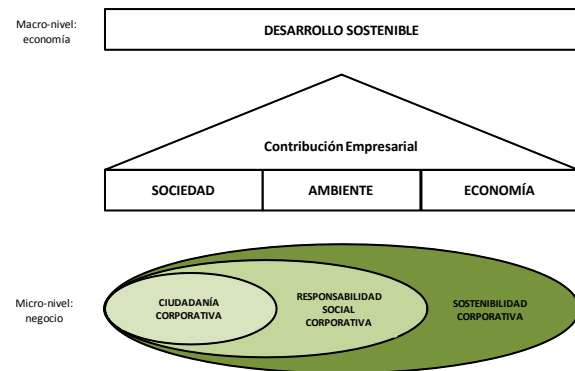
Macro-nivel: economía

DESARROLLO SOSTENIBLE

Contribución Empresarial

| SOCIEDAD | AMBIENTE | ECONOMÍA |
|---|---|---|

Micro-nivel: negocio

CIUDADANÍA CORPORATIVA

RESPONSABILIDAD SOCIAL CORPORATIVA

SOSTENIBILIDAD CORPORATIVA